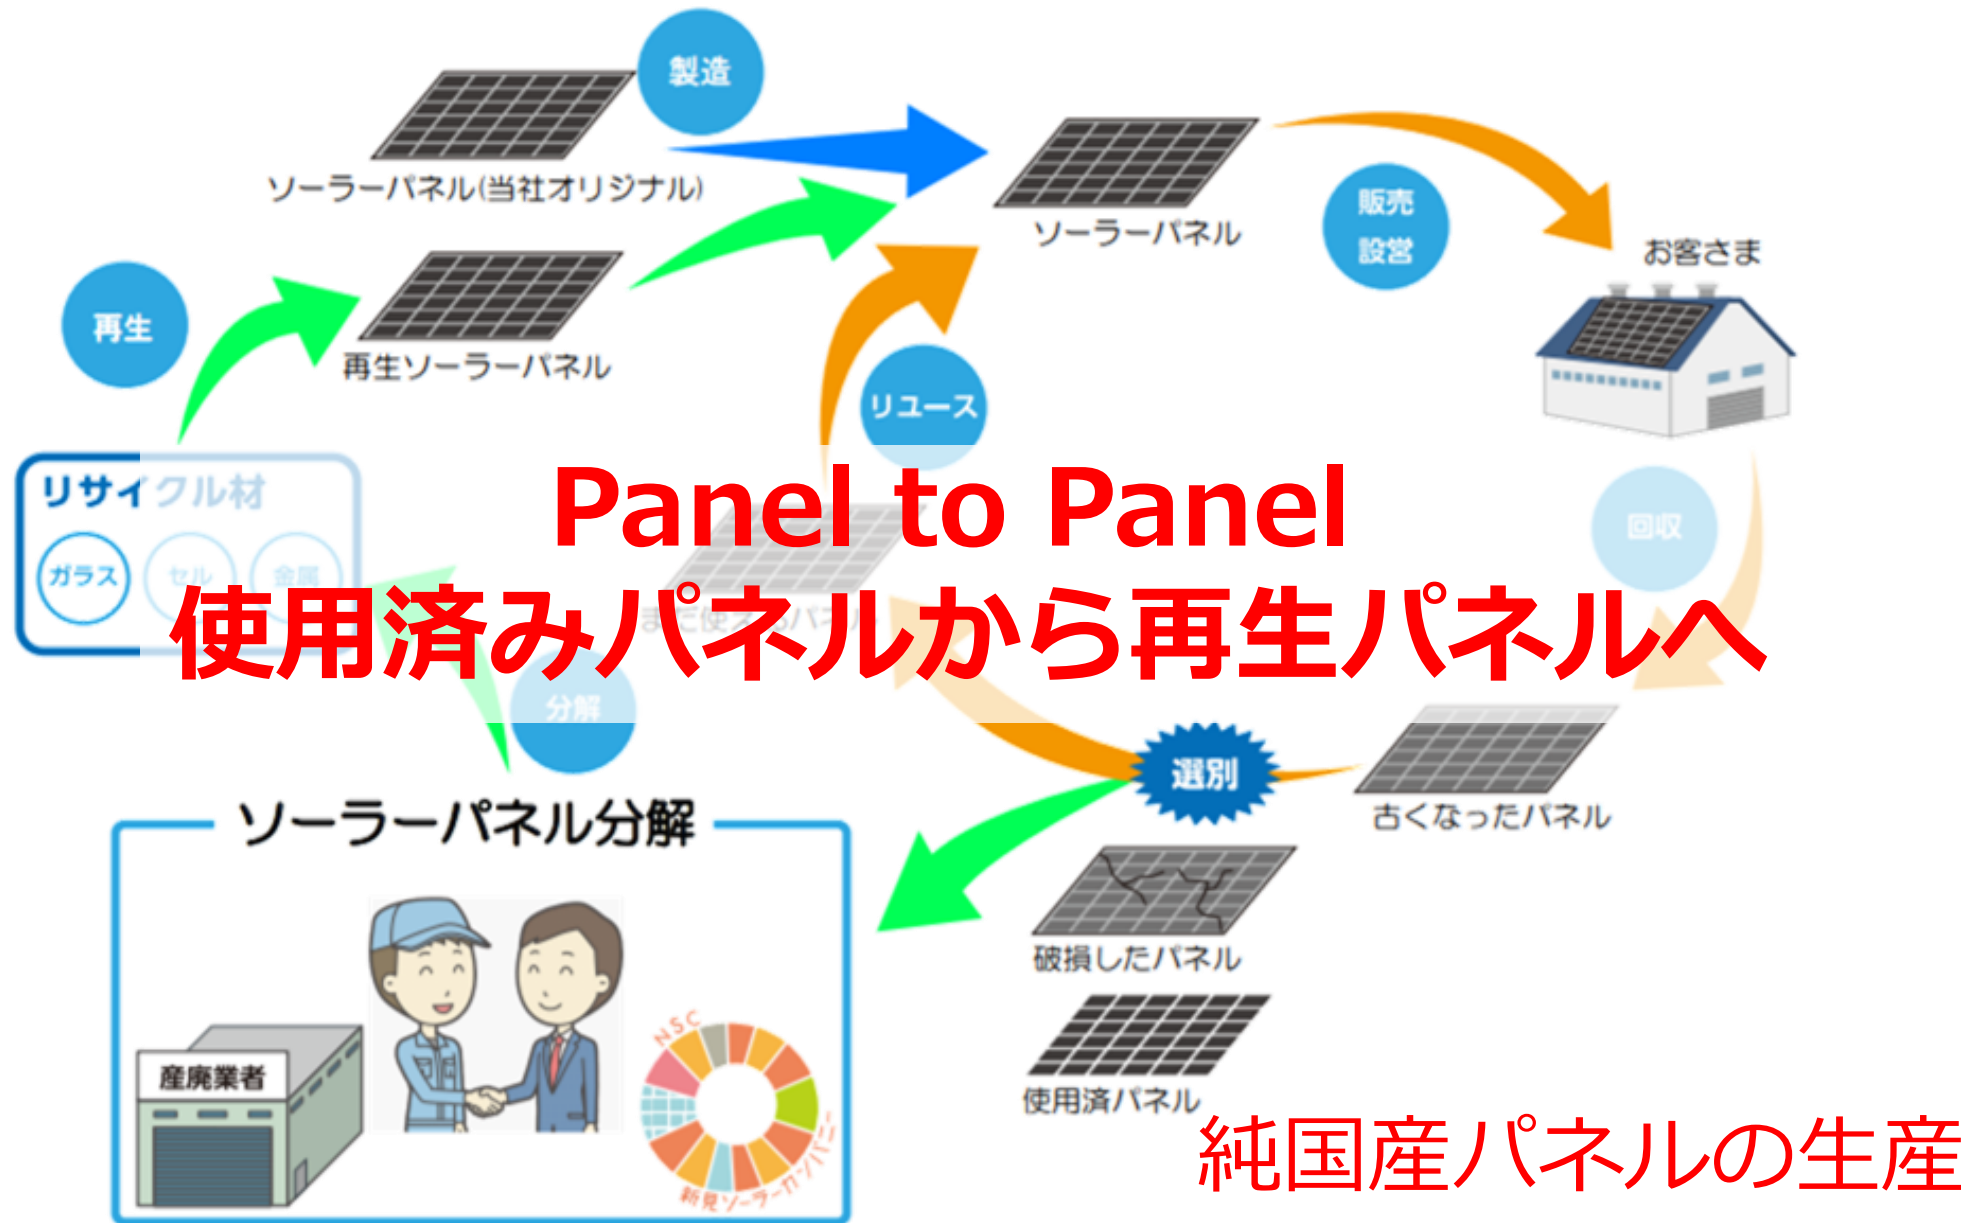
製造

ソーラーパネル(当社オリジナル)

ソーラーパネル

販売
設営

お客さま

再生

再生ソーラーパネル

リユース

リサイクル材
ガラス
セル
金属

Panel to Panel
使用済みパネルから再生パネルへ

回収

まだ使えるパネル

分解

選別

古くなったパネル

ソーラーパネル分解

破損したパネル

使用済パネル

産廃業者

NSC
新見ソーラーカンパニー

純国産パネルの生産